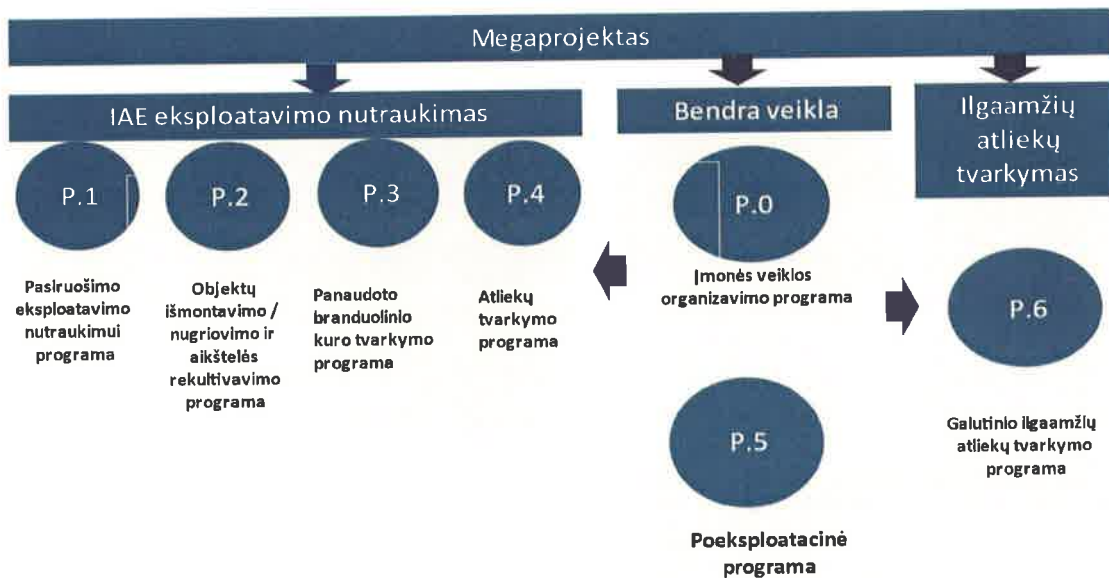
Megaprojektas

IAE eksploatavimo nutraukimas

Bendra veikla

Ilgaamžių atliekų tvarkymas

P.1

Pasiruošimo eksploatavimo nutraukimui programa

P.2

Objektų išmontavimo / nugriovimo ir aikštelės rekultivavimo programa

P.3

Panaudoto branduolinio kuro tvarkymo programa

P.4

Atliekų tvarkymo programa

P.0

Įmonės veiklos organizavimo programa

P.6

Galutinio ilgaamžių atliekų tvarkymo programa

P.5

Poeksploatacinė programa